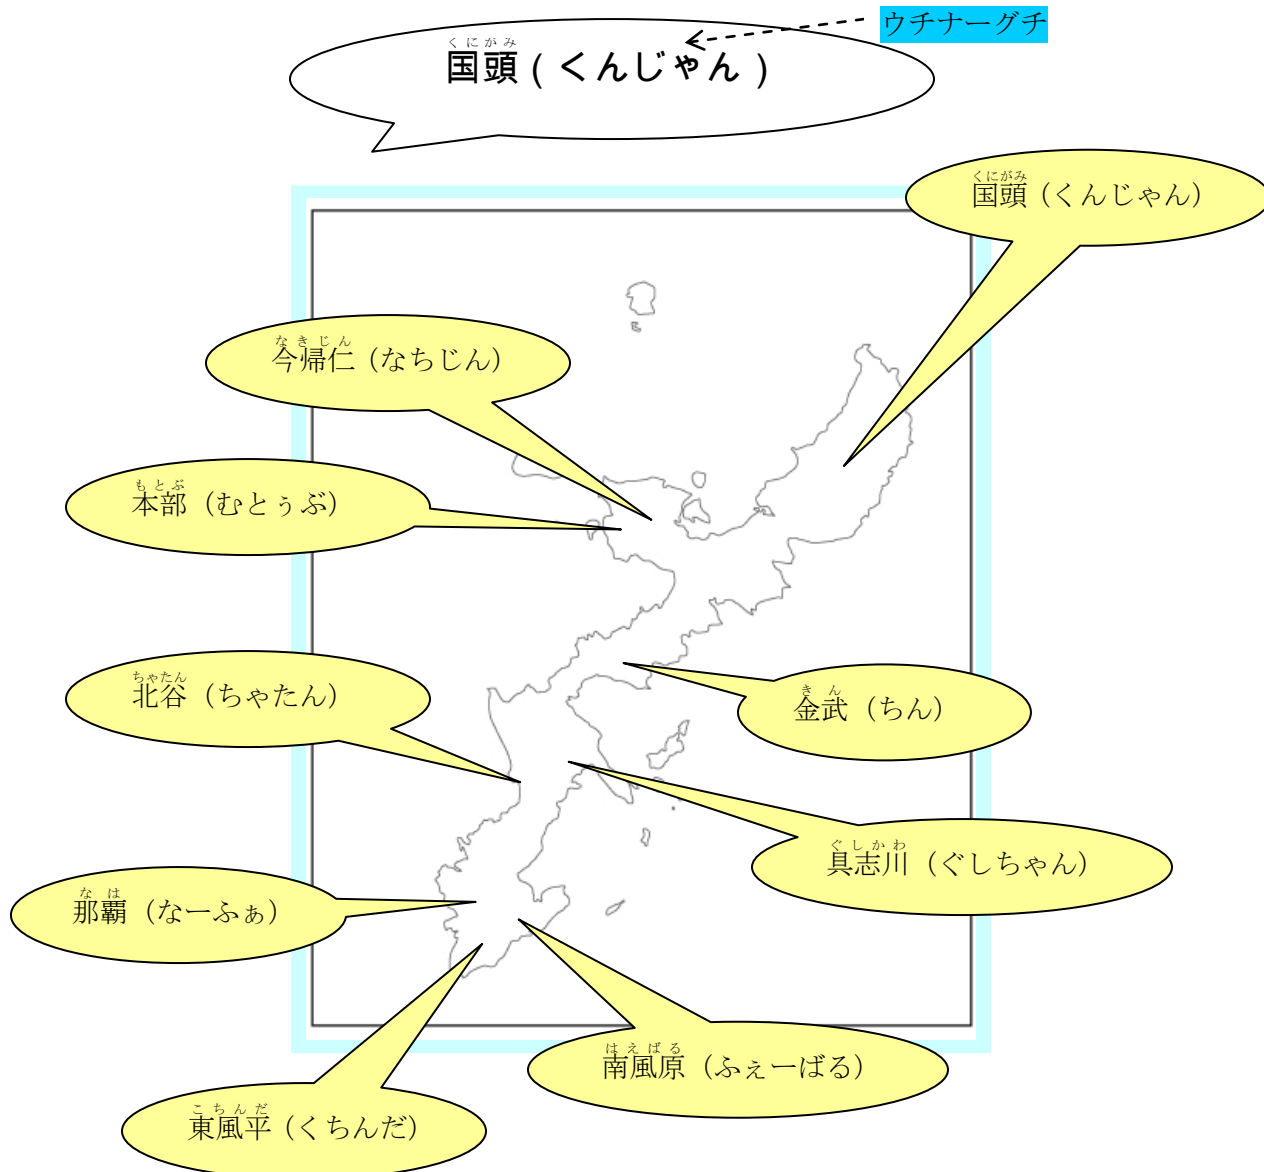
ウチナーグチ

くにがみ
国頭（くんじゃん）

くにがみ
国頭（くんじゃん）

なきじん
今帰仁（なちじん）

もとぶ
本部（むとぅぶ）

ちゃたん
北谷（ちゃたん）

きん
金武（ちん）

ぐしかわ
具志川（ぐしちゃん）

なは
那覇（なーふぁ）

はえばる
南風原（ふぇーばる）

こちんだ
東風平（くちんだ）